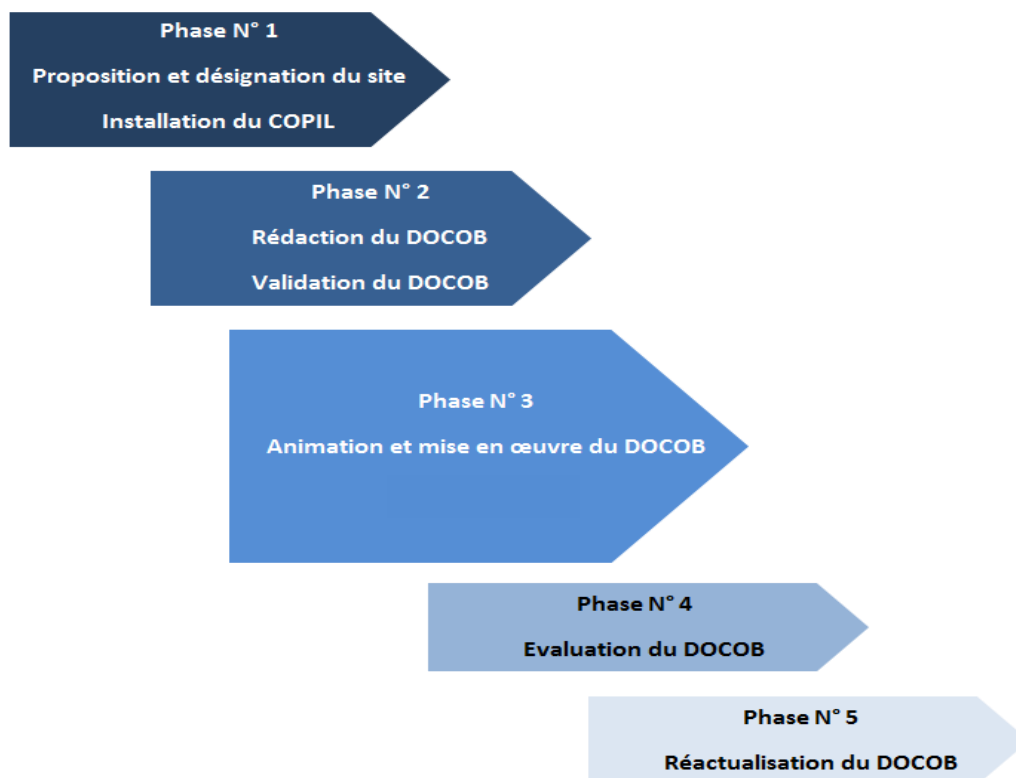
Phase N° 1

Proposition et désignation du site

Installation du COPIL

Phase N° 2

Rédaction du DOCOB

Validation du DOCOB

Phase N° 3

Animation et mise en œuvre du DOCOB

Phase N° 4

Evaluation du DOCOB

Phase N° 5

Réactualisation du DOCOB